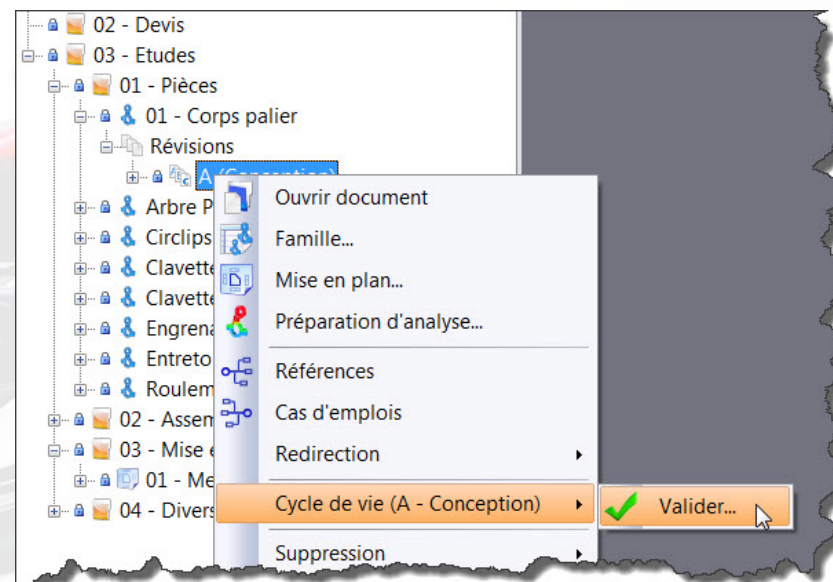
02 - Devis
03 - Etudes
01 - Pièces
01 - Corps palier
Révisions
A (Conception)
Arbre P
Circlips
Clavette
Clavette
Engrena
Entreto
Roulem
02 - Assem
03 - Mise e
01 - Me
04 - Divers

Ouvrir document
Famille...
Mise en plan...
Préparation d'analyse...
Références
Cas d'emplois
Redirection
Cycle de vie (A - Conception)
Suppression

Valider...